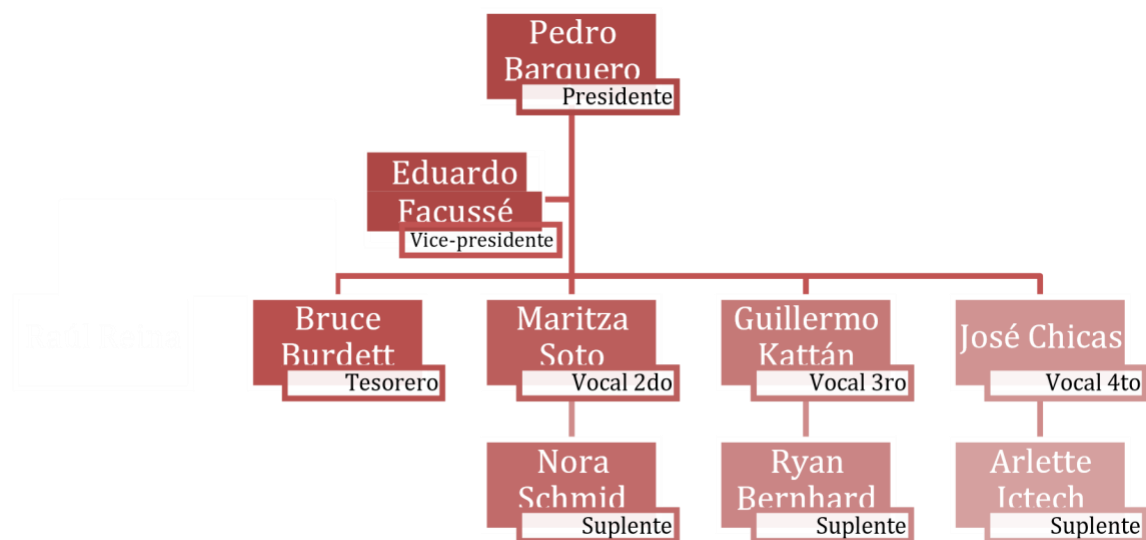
Pedro Barquero
Presidente

Eduardo Facussé
Vice-presidente

Bruce Burdett
Tesorero

Maritza Soto
Vocal 2do

Guillermo Kattán
Vocal 3ro

José Chicas
Vocal 4to

Nora Schmid
Suplente

Ryan Bernhard
Suplente

Arlette Ictech
Suplente